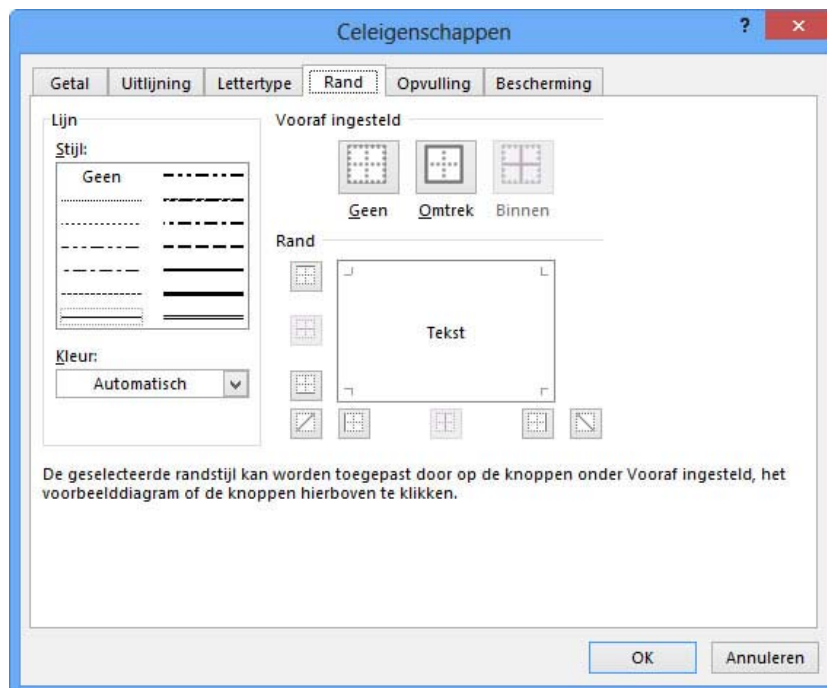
Celeigenschappen

?

×

Getal

Uitlijning

Lettertype

Rand

Opvulling

Bescherming

Lijn

Stijl:

Geen

Kleur:

Automatisch

Vooraf ingesteld

Geen

Omtrek

Binnen

Rand

Tekst

De geselecteerde randstijl kan worden toegepast door op de knoppen onder Vooraf ingesteld, het voorbeelddiagram of de knoppen hierboven te klikken.

OK

Annuleren